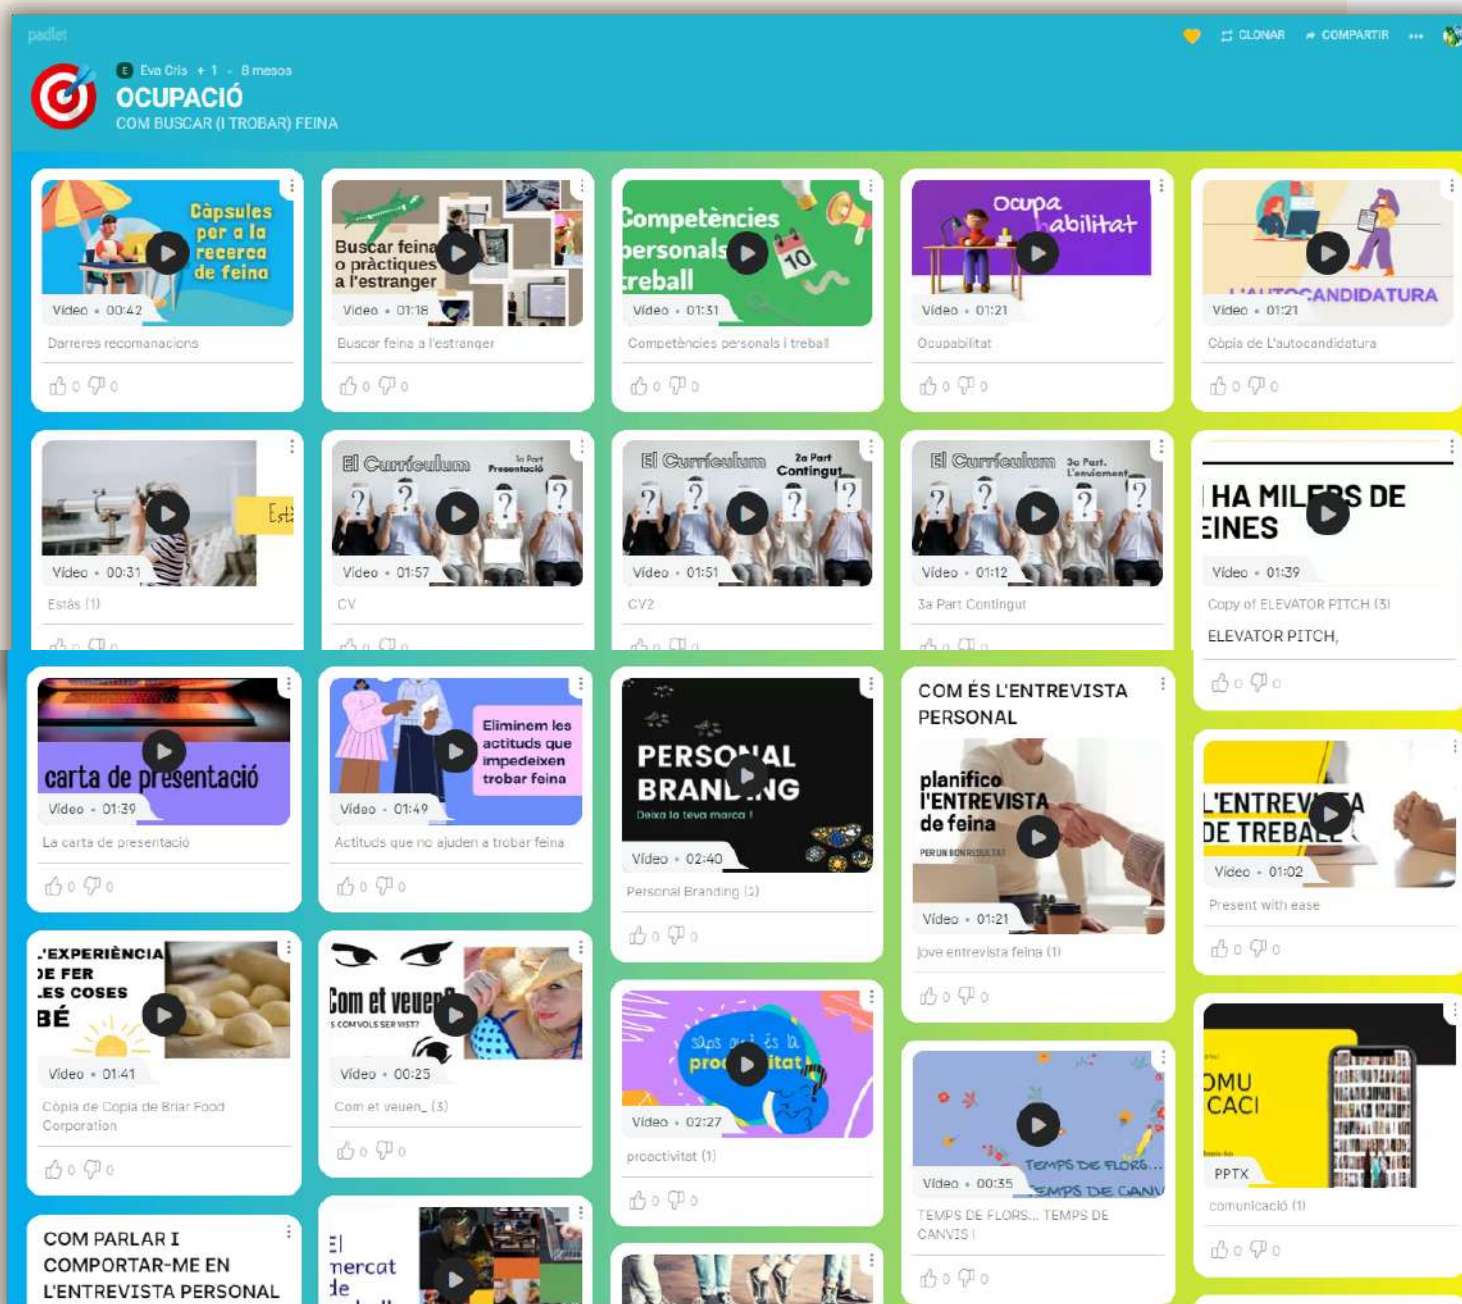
padlet

CLONAR COMPARTIR ...

Eva Cris + 1 · 8 mesos

OCUPACIÓ

COM BUSCAR (I TROBAR) FEINA

Càpsules per a la recerca de feina
Vídeo • 00:42
Darreres recomanacions
0 0

Buscar feina o pràctiques a l'estranger
Vídeo • 01:18
Buscar feina a l'estranger
0 0

Competències personals i treball
Vídeo • 01:31
Competències personals i treball
0 0

Ocupabilitat
Vídeo • 01:21
Ocupabilitat
0 0

L'AUTOCANDIDATURA
Vídeo • 01:21
Còpia de L'autocandidatura
0 0

Estàs
Vídeo • 00:31
Estàs (1)

El Currículum 1a Part Presentació
Vídeo • 01:57
CV

El Currículum 2a Part Contingut
Vídeo • 01:51
CV2

El Currículum 3a Part. L'enviament
Vídeo • 01:12
3a Part Contingut

HA MILERS DE EINES
Vídeo • 01:39
Copy of ELEVATOR PITCH (3)
ELEVATOR PITCH,
0 0

carta de presentació
Vídeo • 01:39
La carta de presentació
0 0

Eliminem les actituds que impedeixen trobar feina
Vídeo • 01:49
Actituds que no ajuden a trobar feina
0 0

PERSONAL BRANDING
Deixa la teva marca !
Vídeo • 02:40
Personal Branding (2)
0 0

COM ÉS L'ENTREVISTA PERSONAL
planifico l'ENTREVISTA de feina
PER UN BON RESULTAT
Vídeo • 01:21
Jove entrevista feina (1)
0 0

L'ENTREVISTA DE TREBALL
Vídeo • 01:02
Present with ease
0 0

L'EXPERIÈNCIA DE FER LES COSES BÉ
Vídeo • 01:41
Còpia de Còpia de Briar Food Corporation
0 0

Com et veuen?
S COM VOLS SER VIST?
Vídeo • 00:25
Com et veuen_ (3)
0 0

Saps què és la proactivitat?
Vídeo • 02:27
proactivitat (1)
0 0

TEMPS DE FLORS... TEMPS DE CANVI
Vídeo • 00:35
TEMPS DE FLORS... TEMPS DE CANVIS !
0 0

OMU CACI
PPTX
comunicació (1)
0 0

COM PARLAR I COMPORTAR-ME EN L'ENTREVISTA PERSONAL

El mercat de